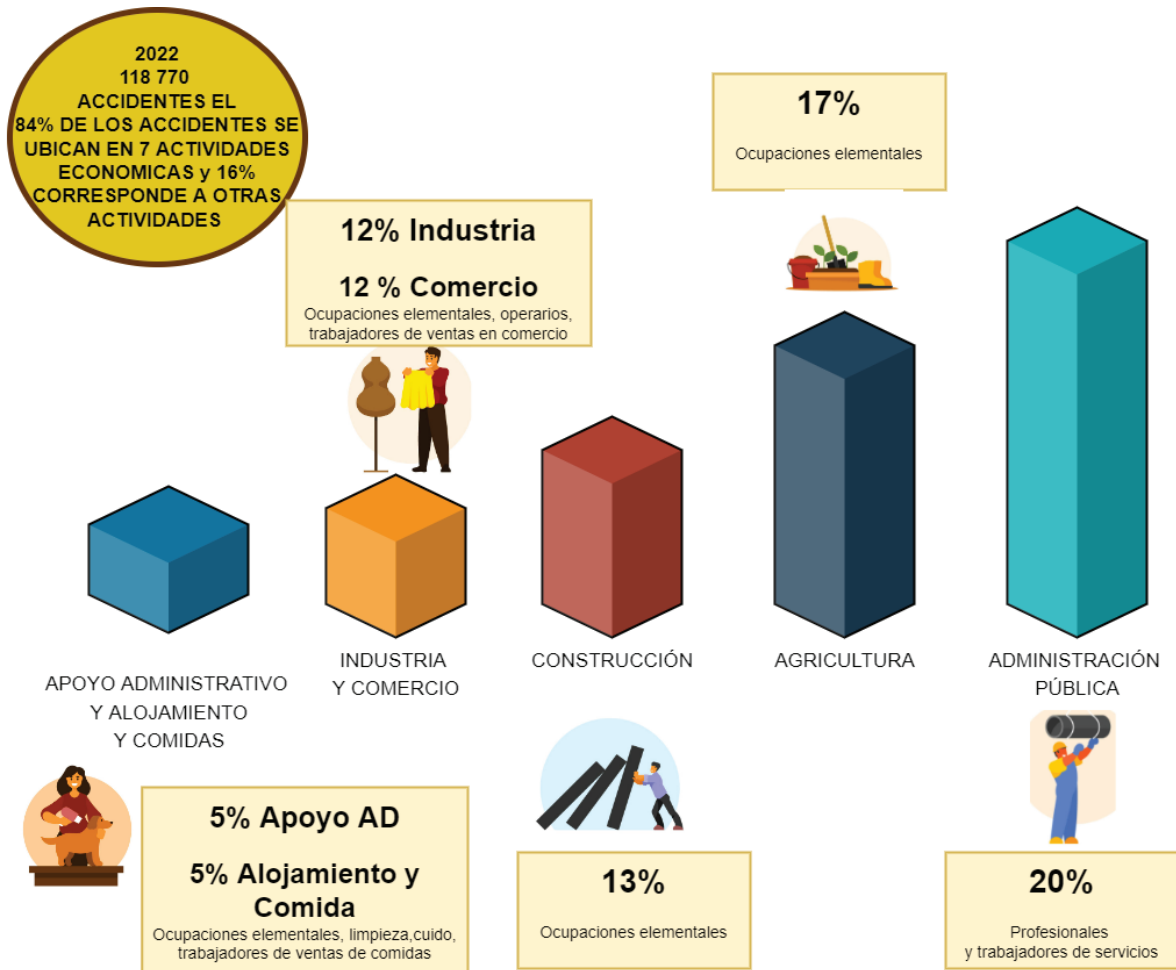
2022
118 770
ACCIDENTES EL
84% DE LOS ACCIDENTES SE UBICAN EN 7 ACTIVIDADES ECONOMICAS y 16% CORRESPONDE A OTRAS ACTIVIDADES

12% Industria

12 % Comercio
Ocupaciones elementales, operarios, trabajadores de ventas en comercio

17%
Ocupaciones elementales

APOYO ADMINISTRATIVO Y ALOJAMIENTO Y COMIDAS

INDUSTRIA Y COMERCIO

CONSTRUCCIÓN

AGRICULTURA

ADMINISTRACIÓN PÚBLICA

5% Apoyo AD

5% Alojamiento y Comida
Ocupaciones elementales, limpieza,cuido, trabajadores de ventas de comidas

13%
Ocupaciones elementales

20%
Profesionales y trabajadores de servicios